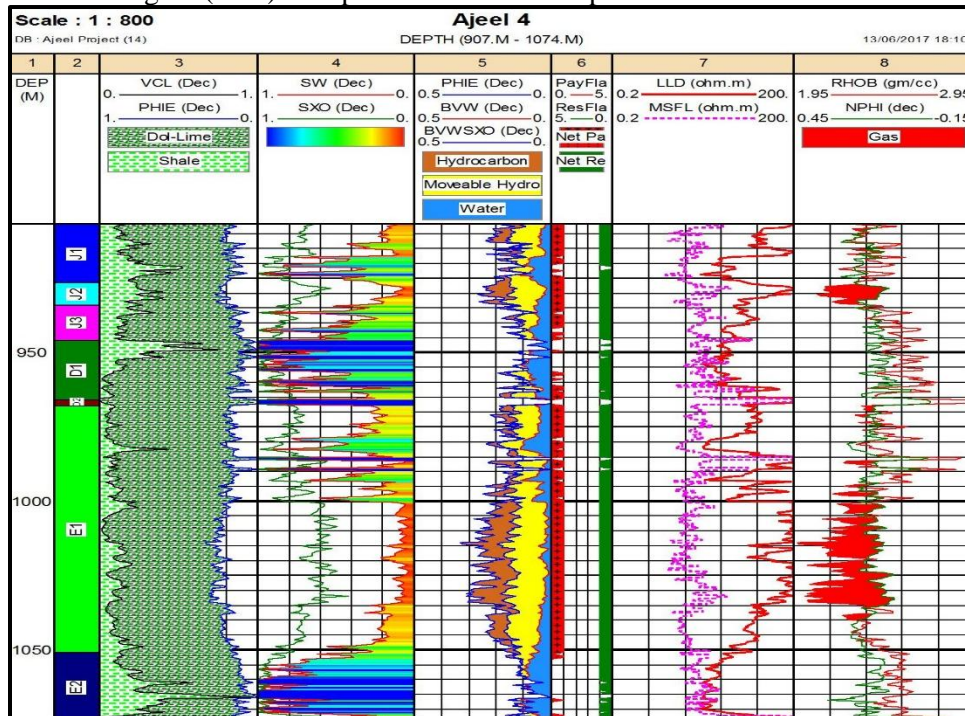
Scale : 1 : 800
DB : Ajeel Project (14)

Ajeel 4
DEPTH (907.M - 1074.M)

13/06/2017 18:10

| 1 | 2 | 3 | 4 | 5 | 6 | 7 | 8 |
|---|---|---|---|---|---|---|---|
| DEP (M) | | VCL (Dec) 0. — 1. PHIE (Dec) 1. — 0. Dol-Lime Shale | SW (Dec) 1. — 0. SXO (Dec) 1. — 0. | PHIE (Dec) 0.5 — 0. BVW (Dec) 0.5 — 0. BVWSXO (Dec) 0.5 — 0. Hydrocarbon Moveable Hydro Water | PayFla 0. — 5. ResFla 5. — 0. Net Pa Net Re | LLD (ohm.m) 0.2 — 200. MSFL (ohm.m) 0.2 — 200. | RHOB (gm/cc) 1.95 — 2.95 NPHI (dec) 0.45 — -0.15 Gas |

J1
J2
J3
950
D1
E1
1000
1050
E2